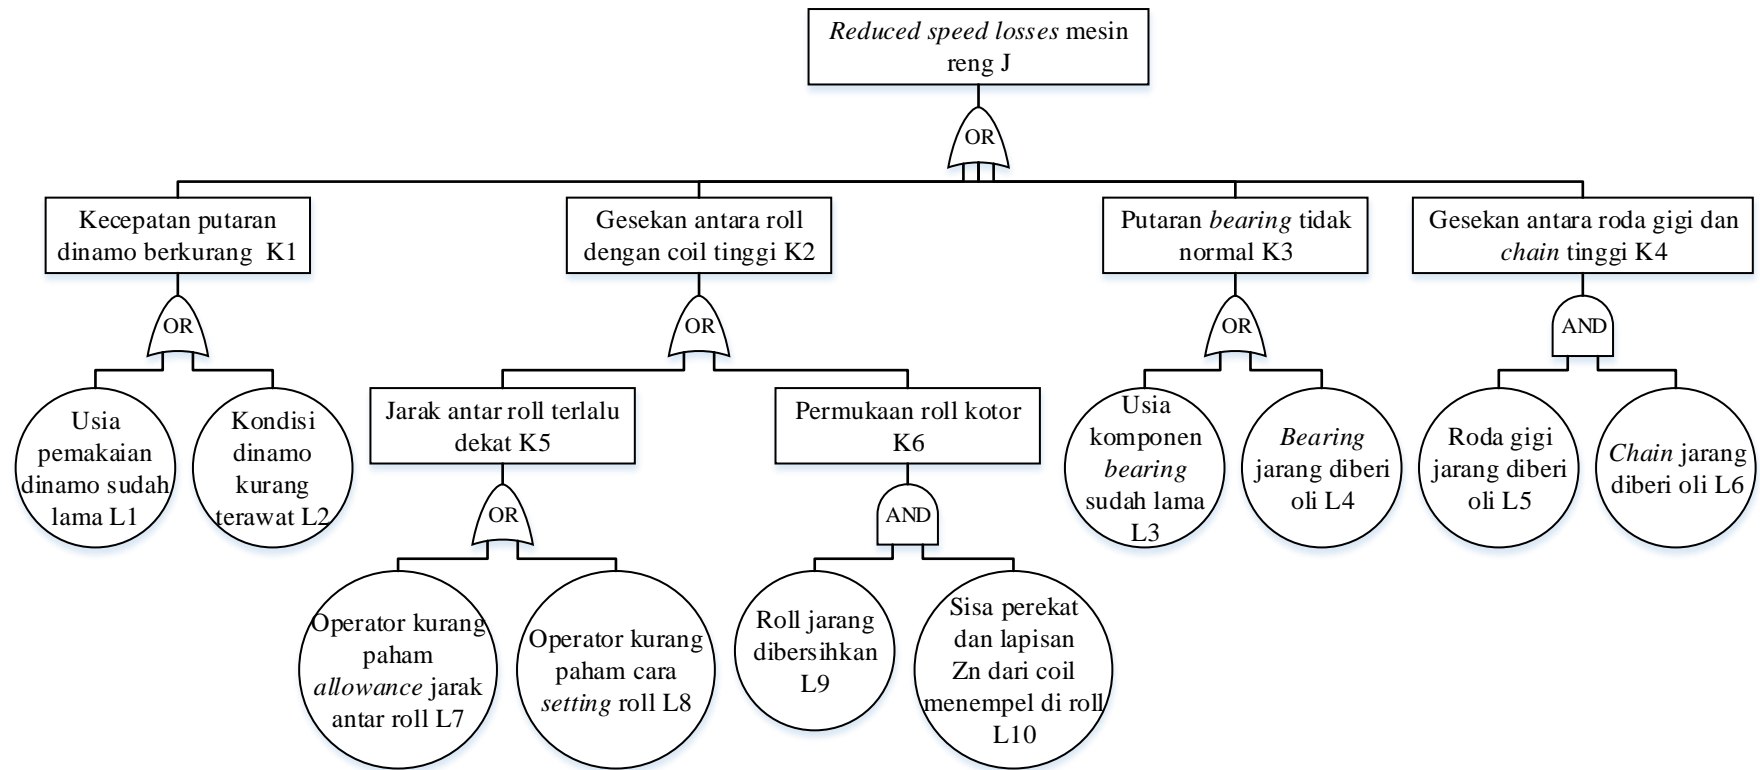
Reduced speed losses mesin reng J

OR

Kecepatan putaran dinamo berkurang K1

Gesekan antara roll dengan coil tinggi K2

Putaran bearing tidak normal K3

Gesekan antara roda gigi dan chain tinggi K4

OR

OR

OR

AND

Usia pemakaian dinamo sudah lama L1

Kondisi dinamo kurang terawat L2

Jarak antar roll terlalu dekat K5

Permukaan roll kotor K6

Usia komponen bearing sudah lama L3

Bearing jarang diberi oli L4

Roda gigi jarang diberi oli L5

Chain jarang diberi oli L6

OR

AND

Operator kurang paham allowance jarak antar roll L7

Operator kurang paham cara setting roll L8

Roll jarang dibersihkan L9

Sisa perekat dan lapisan Zn dari coil menempel di roll L10